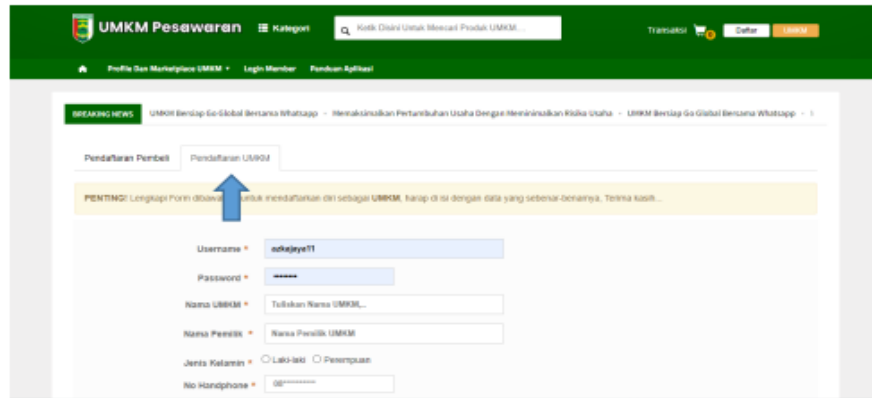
UMKM Pesawaran ☰ Kategori

Ketik Disini Untuk Mencari Produk UMKM...

Transaksi 0 Daftar UMKM

Profile Dan Marketplace UMKM ▾ Login Member Panduan Aplikasi

BREAKING NEWS UMKM Bersiap Go Global Bersama Whatsapp - Memaksimalkan Pertumbuhan Usaha Dengan Meminimalkan Risiko Usaha - UMKM Bersiap Go Global Bersama Whatsapp -

Pendaftaran Pembeli Pendaftaran UMKM

PENTING! Lengkapi Form dibawah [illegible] untuk mendaftarkan diri sebagai UMKM, harap di isi dengan data yang sebenar-benarnya, Terima kasih...

Username * azkajaya11

Password * ••••••

Nama UMKM * Tuliskan Nama UMKM,..

Nama Pemilik * Nama Pemilik UMKM

Jenis Kelamin * Laki-laki Perempuan

No Handphone * 08*********